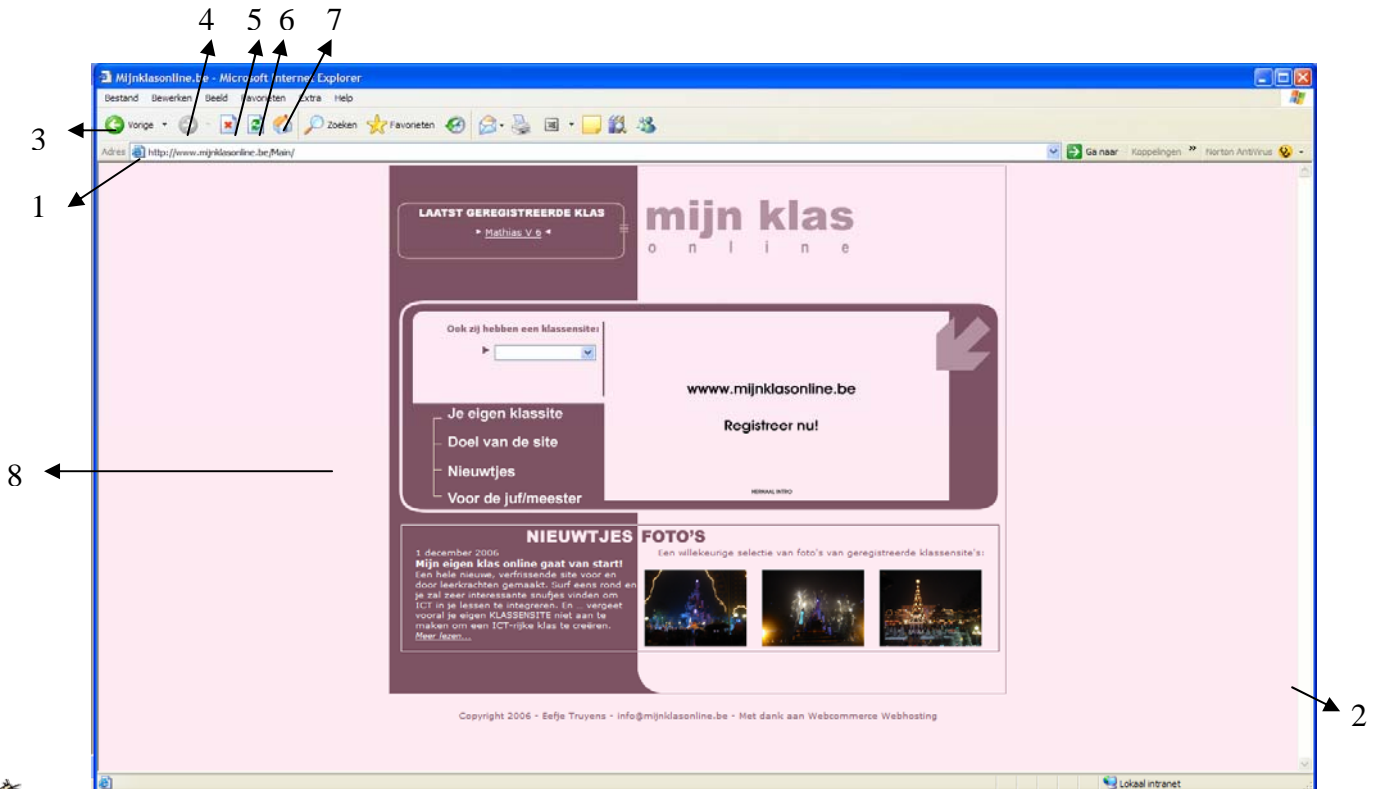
4 5 6 7

Mijnklasonline.be - Microsoft Internet Explorer

Bestand Bewerken Beeld Favorieten Extra Help

3

Vorige

Zoeken Favorieten

Adres http://www.mijnklasonline.be/Main/

Ga naar Koppelingen » Norton AntiVirus

1

LAATST GEREGISTREERDE KLAS

Mathias V 6

mijn klas
o n l i n e

Ook zij hebben een klassensite:

wwww.mijnklasonline.be

Registreer nu!

Je eigen klassite

Doel van de site

Nieuwtjes

Voor de juf/meester

8

NIEUWTJES

1 december 2006

Mijn eigen klas online gaat van start!

Een hele nieuwe, verfrissende site voor en door leerkrachten gemaakt. Surf eens rond en je zal zeer interessante snufjes vinden om ICT in je lessen te integreren. En ... vergeet vooral je eigen KLASSENSITE niet aan te maken om een ICT-rijke klas te creëren.

Meer lezen...

FOTO'S

Een willekeurige selectie van foto's van geregistreerde klassensite's:

Copyright 2006 - Eefje Truyens - info@mijnklasonline.be - Met dank aan Webcommerce Webhosting

2

Lokaal intranet